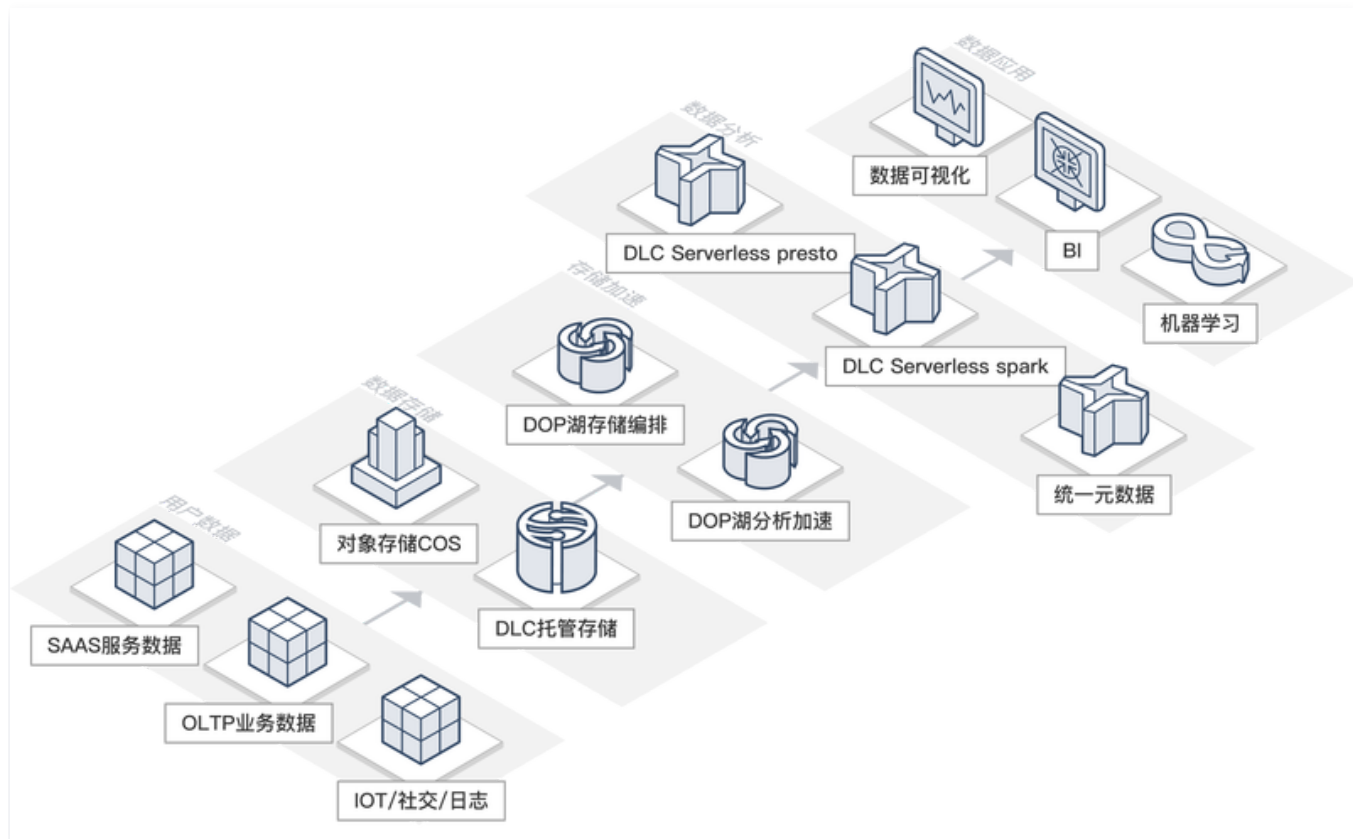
数据应用

数据可视化

BI

机器学习

数据分析

DLC Serverless presto

DLC Serverless spark

统一元数据

存储加速

DOP湖存储编排

DOP湖分析加速

数据存储

对象存储COS

DLC托管存储

用户数据

SAAS服务数据

OLTP业务数据

IOT/社交/日志